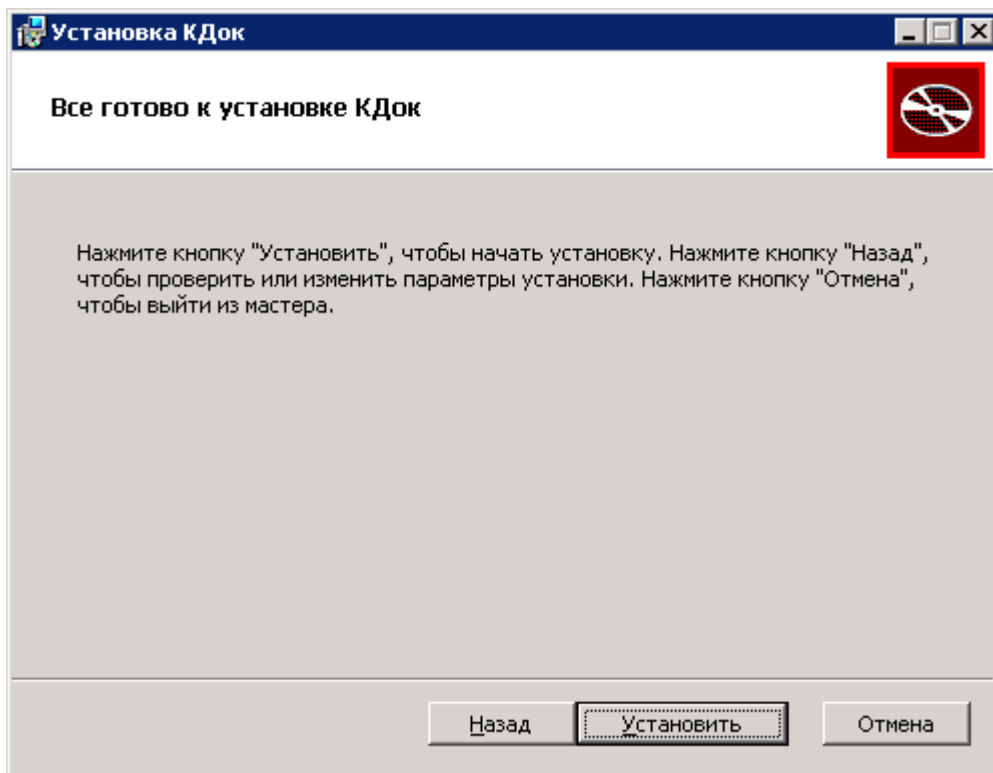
Установка КДок

Все готово к установке КДок

Нажмите кнопку "Установить", чтобы начать установку. Нажмите кнопку "Назад", чтобы проверить или изменить параметры установки. Нажмите кнопку "Отмена", чтобы выйти из мастера.

Назад | Установить | Отмена